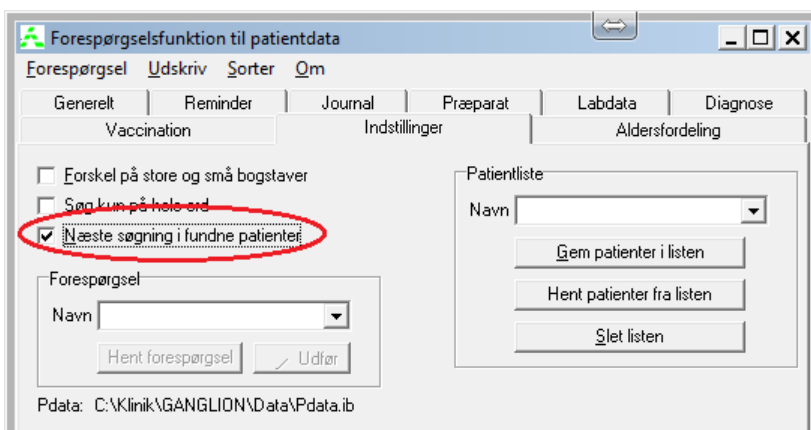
Forespørgselsfunktion til patientdata

Forespørgsel Udskriv Sorter Om

Generelt | Reminder | Journal | Præparat | Labdata | Diagnose

Vaccination | Indstillinger | Aldersfordeling

Forskel på store og små bogstaver

Søg kun på hele ord

Næste søgning i fundne patienter

Forespørgsel

Navn

Hent forespørgsel

Udfør

Patientliste

Navn

Gem patienter i listen

Hent patienter fra listen

Slet listen

Pdata: C:\Klinik\GANGLION\Data\Pdata.ib